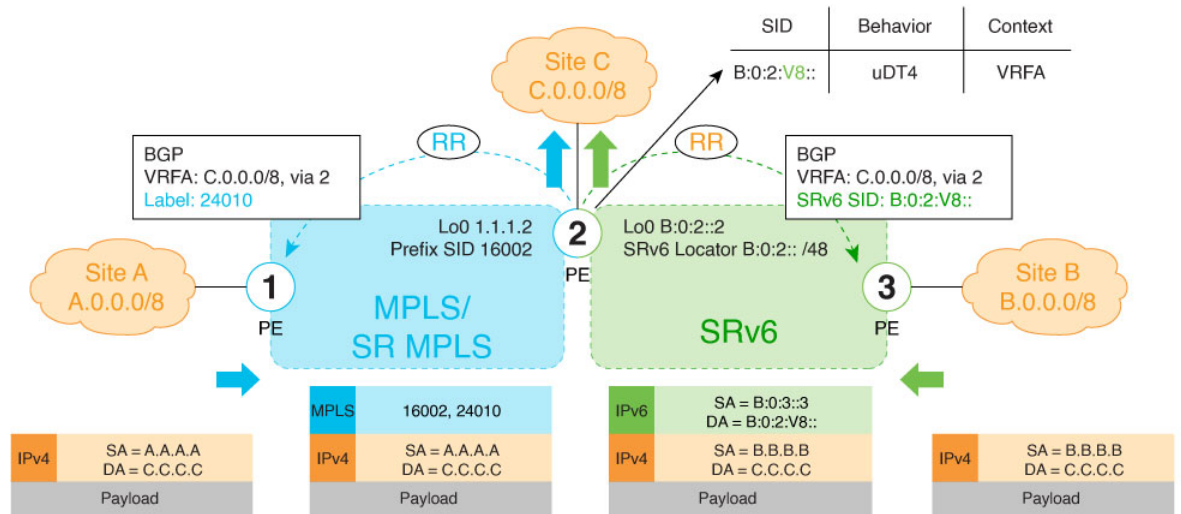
| SID | Behavior | Context |
|---|---|---|
| B:0:2:V8:: | uDT4 | VRFA |

Site C
C.0.0.0/8

RR

RR

BGP
VRFA: C.0.0.0/8, via 2
Label: 24010

BGP
VRFA: C.0.0.0/8, via 2
SRv6 SID: B:0:2:V8::

Lo0 1.1.1.2
Prefix SID 16002

2
PE

Lo0 B:0:2::2
SRv6 Locator B:0:2:: /48

Site A
A.0.0.0/8

1
PE

MPLS/
SR MPLS

SRv6

3
PE

Site B
B.0.0.0/8

IPv4 SA = A.A.A.A DA = C.C.C.C
Payload

MPLS 16002, 24010
IPv4 SA = A.A.A.A DA = C.C.C.C
Payload

IPv6 SA = B:0:3::3 DA = B:0:2:V8::
IPv4 SA = B.B.B.B DA = C.C.C.C
Payload

IPv4 SA = B.B.B.B DA = C.C.C.C
Payload